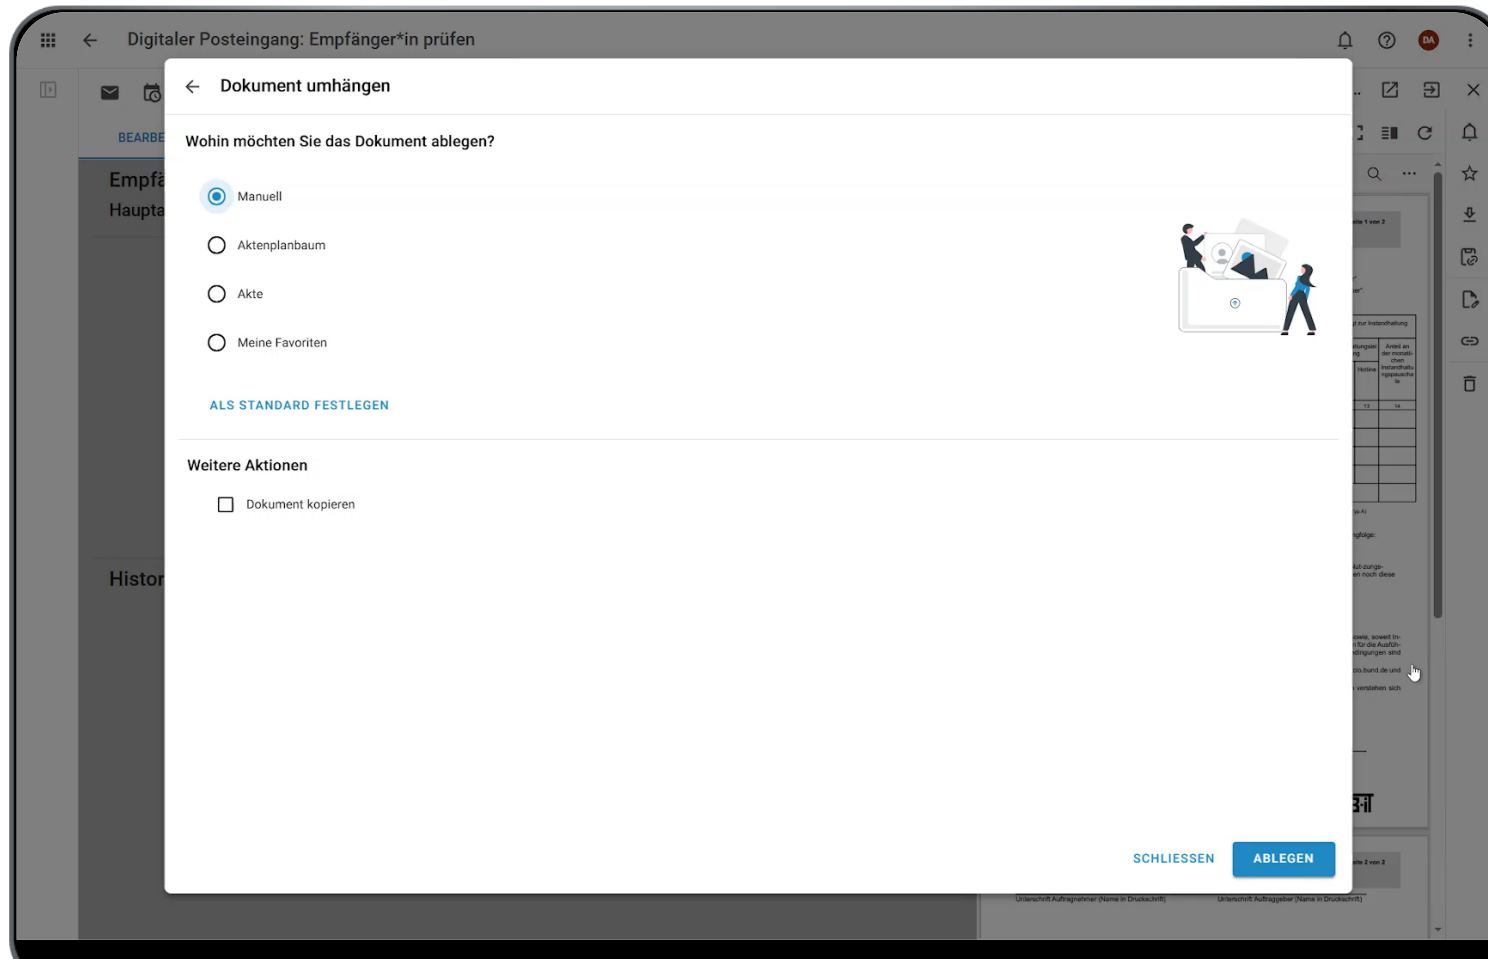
Digitaler Posteingang: Empfänger*in prüfen

DA

BEARBE

Empfä

Haupta

Histor

Dokument umhängen

Wohin möchten Sie das Dokument ablegen?

Manuell

Aktenplanbaum

Akte

Meine Favoriten

ALS STANDARD FESTLEGEN

Weitere Aktionen

Dokument kopieren

SCHLIESSEN

ABLEGEN

Unterschrift Auftragnehmer (Name in Druckschrift)

Unterschrift Auftraggeber (Name in Druckschrift)